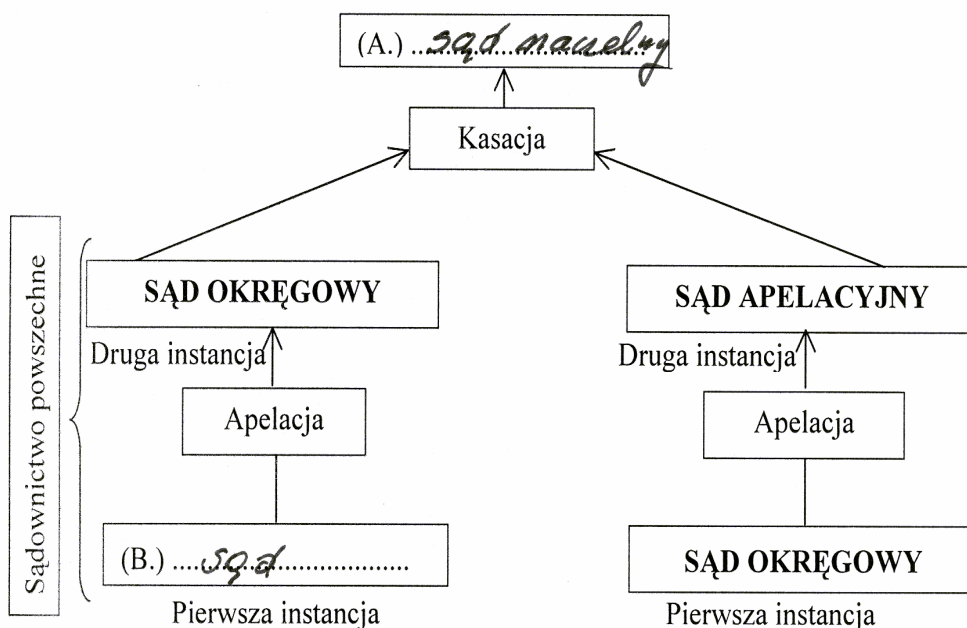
(A.) ...sąd naczelny

Kasacja

Sądownictwo powszechne

SĄD OKRĘGOWY

Druga instancja

Apelacja

(B.) ....sąd.................

Pierwsza instancja

SĄD APELACYJNY

Druga instancja

Apelacja

SĄD OKRĘGOWY

Pierwsza instancja